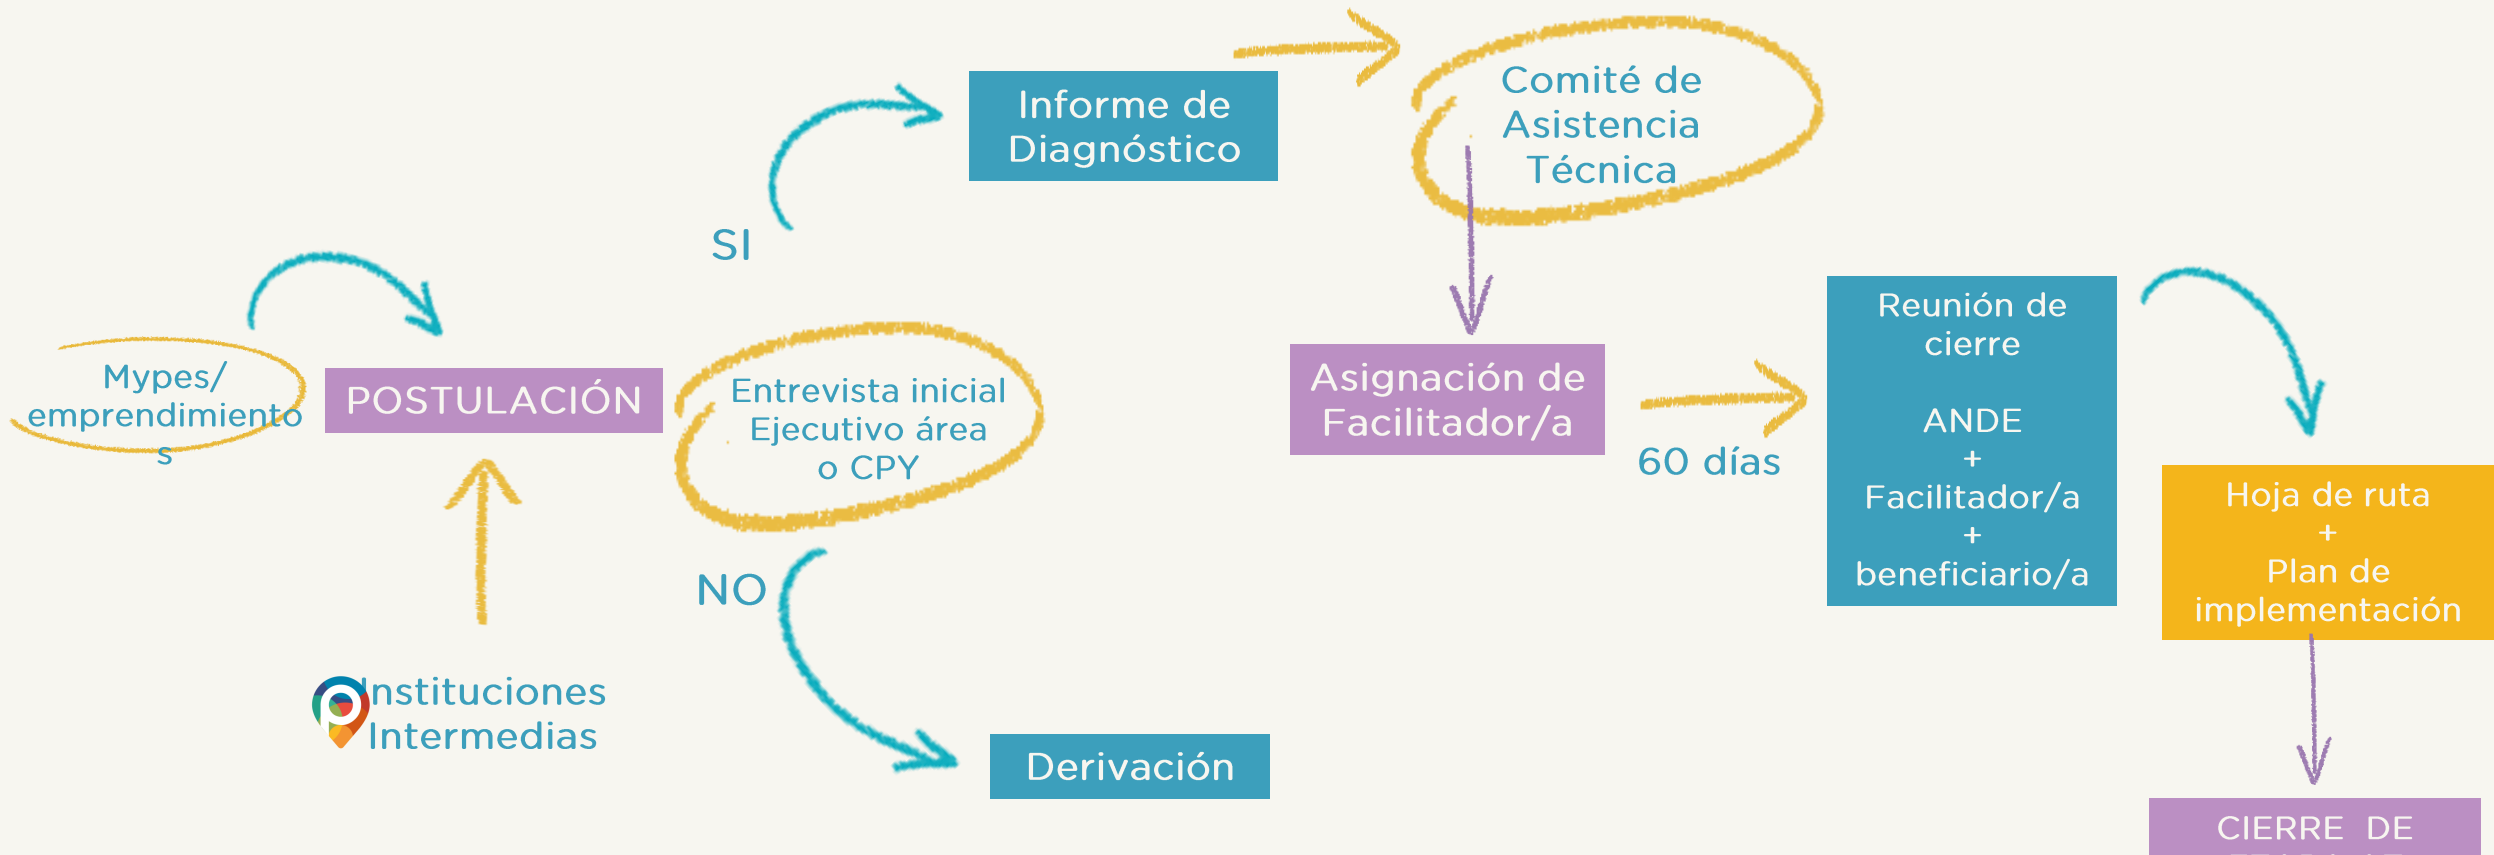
Mypes/ emprendimientos

POSTULACIÓN

Instituciones Intermedias

SI

Informe de Diagnóstico

Entrevista inicial Ejecutivo área o CPY

NO

Derivación

Comité de Asistencia Técnica

Asignación de Facilitador/a

60 días

Reunión de cierre

ANDE
+
Facilitador/a
+
beneficiario/a

Hoja de ruta
+
Plan de implementación

CIERRE DE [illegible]